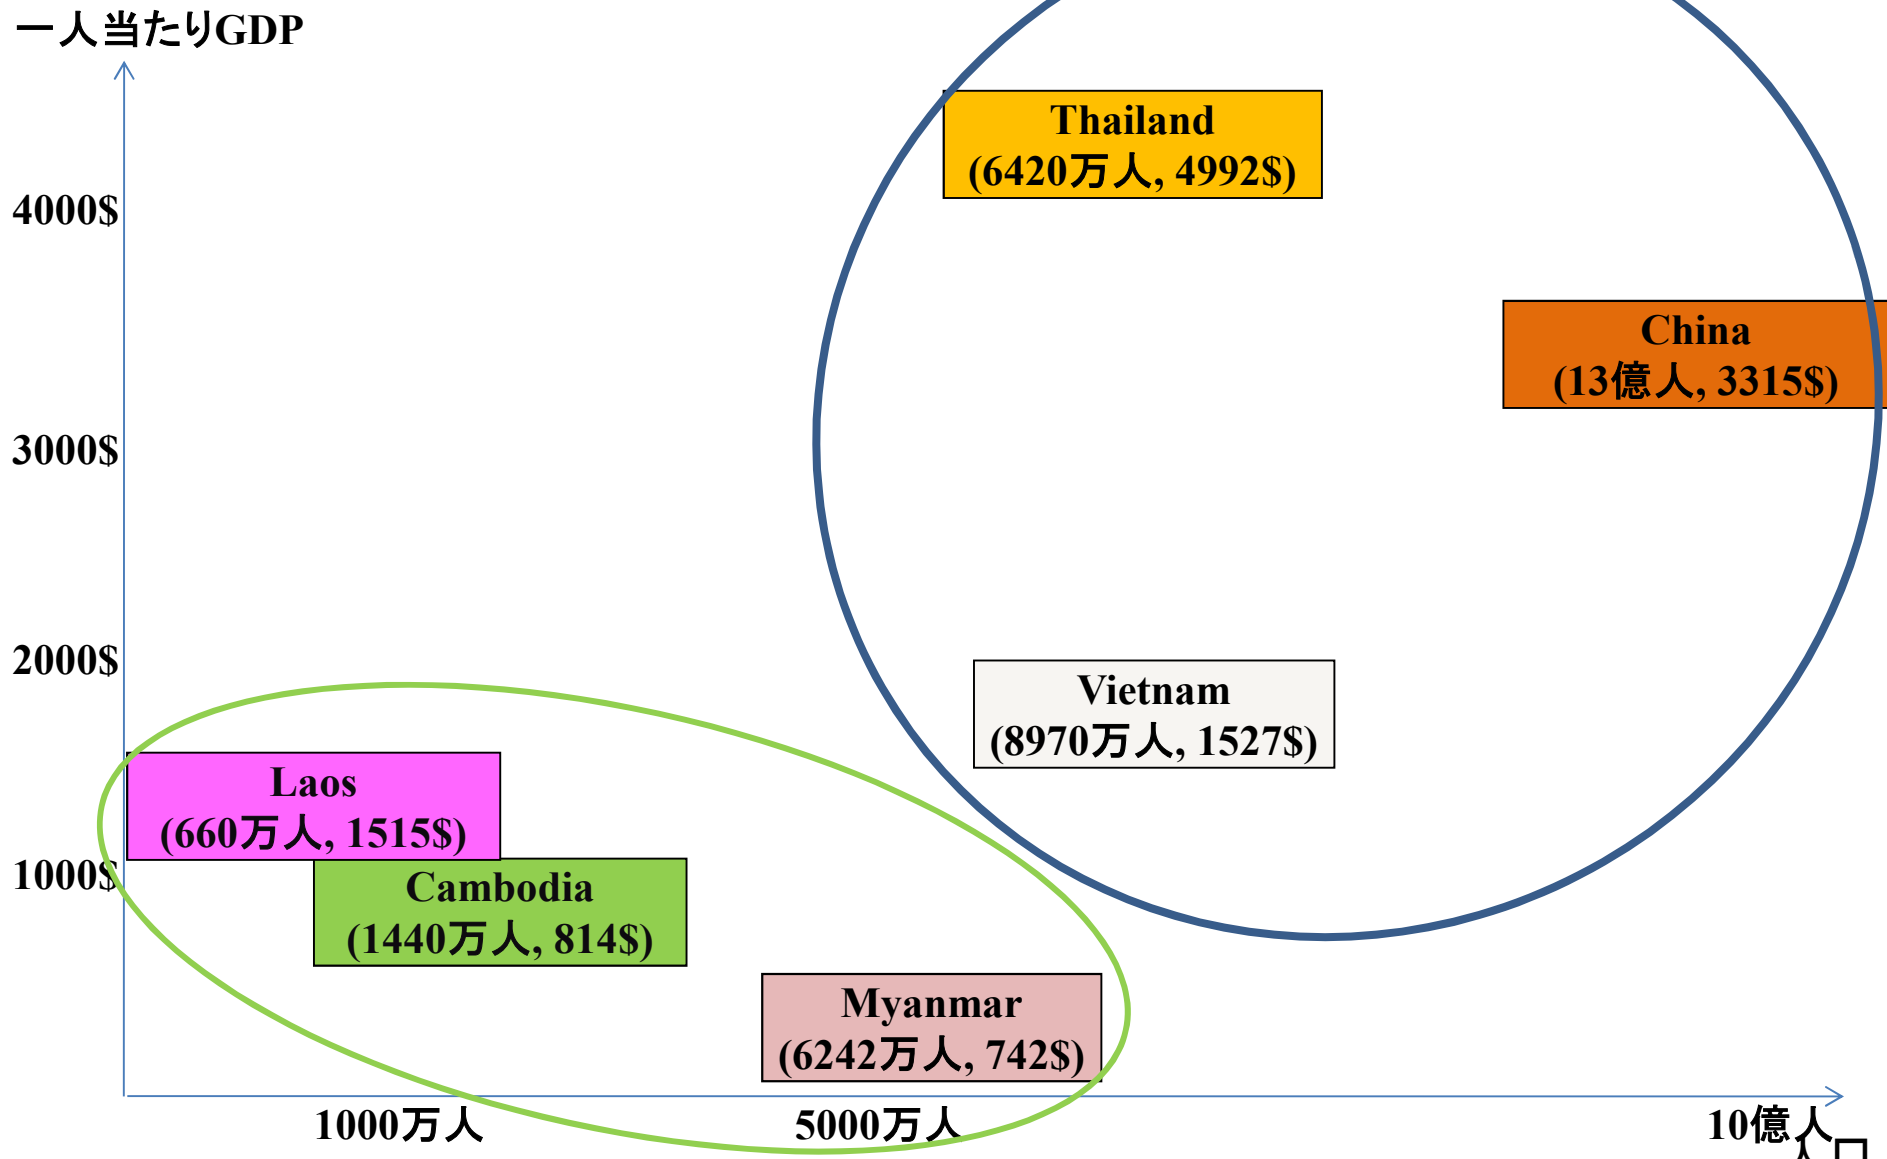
一人当たりGDP

4000$

3000$

2000$

1000$

Thailand
(6420万人, 4992$)

China
(13億人, 3315$)

Vietnam
(8970万人, 1527$)

Laos
(660万人, 1515$)

Cambodia
(1440万人, 814$)

Myanmar
(6242万人, 742$)

1000万人

5000万人

10億人

人口